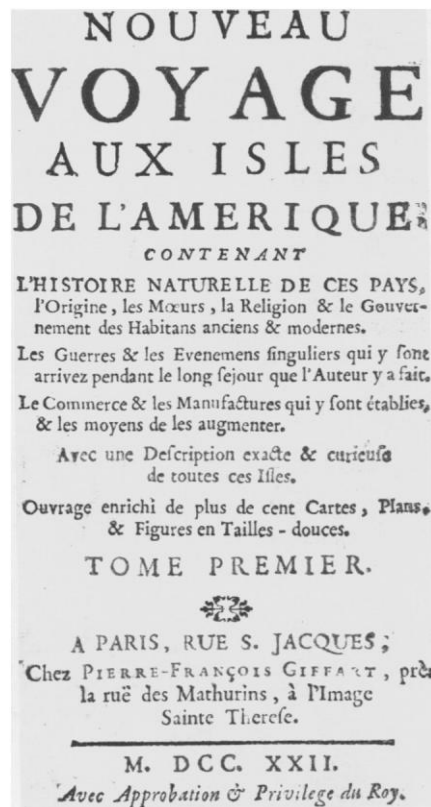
NOUVEAU
VOYAGE
AUX ISLES
DE L'AMERIQUE,

CONTENANT

L'HISTOIRE NATURELLE DE CES PAYS, l'Origine, les Mœurs, la Religion & le Gouvernement des Habitans anciens & modernes.

Les Guerres & les Evenemens singuliers qui y sont arrivez pendant le long sejour que l'Auteur y a fait.

Le Commerce & les Manufactures qui y sont établies, & les moyens de les augmenter.

Avec une Description exacte & curieuse de toutes ces Isles.

Ouvrage enrichi de plus de cent Cartes, Plans, & Figures en Tailles-douces.

TOME PREMIER.

A PARIS, RUE S. JACQUES,
Chez PIERRE-FRANÇOIS GIFFART, près la ruë des Mathurins, à l'Image Sainte Therese.

M. DCC. XXII.
Avec Approbation & Privilege du Roy.